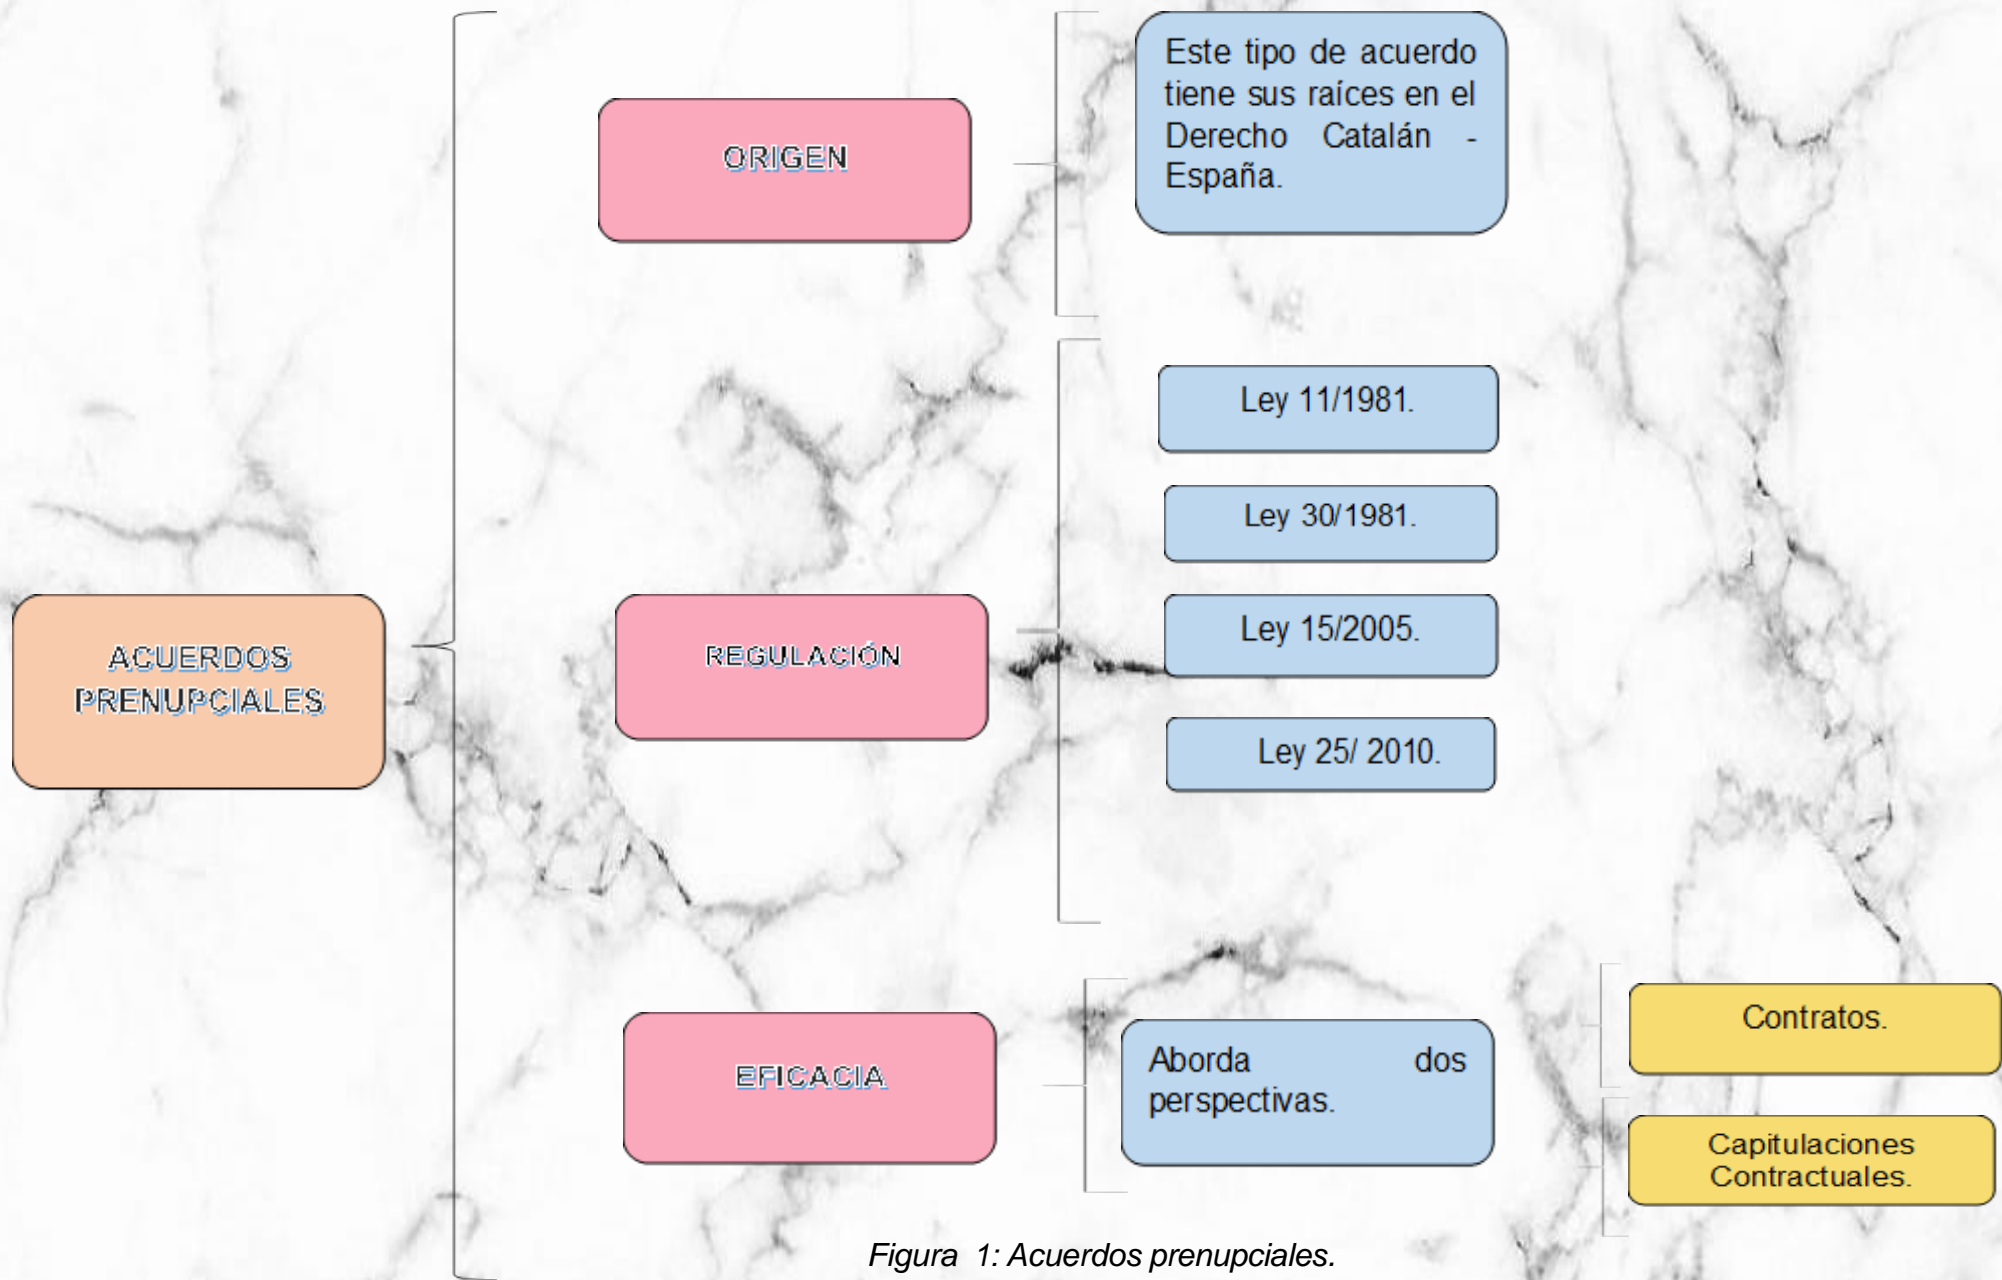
ACUERDOS PRENUPCIALES

ORIGEN

Este tipo de acuerdo tiene sus raíces en el Derecho Catalán - España.

REGULACIÓN

Ley 11/1981.

Ley 30/1981.

Ley 15/2005.

Ley 25/ 2010.

EFICACIA

Aborda dos perspectivas.

Contratos.

Capitulaciones Contractuales.

Figura 1: Acuerdos prenupciales.